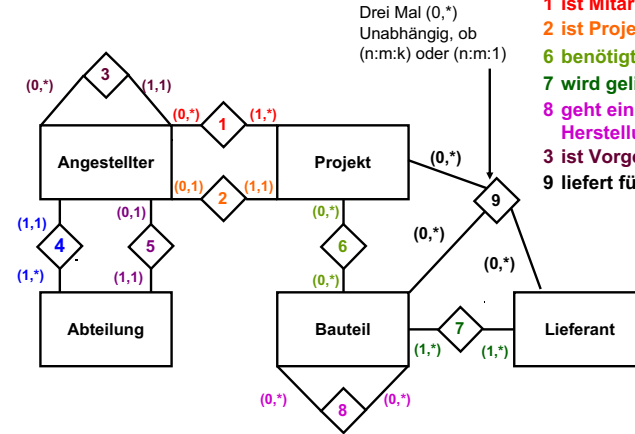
Drei Mal (0,*)
Unabhängig, ob
(n:m:k) oder (n:m:1)

1 ist Mitar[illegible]
2 ist Proje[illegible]
6 benötigt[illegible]
7 wird geli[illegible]
8 geht ein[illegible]
Herstellu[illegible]
3 ist Vorge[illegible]
9 liefert fü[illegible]

(0,*)
3
(1,1)
(0,*)
1
(1,*)
Angestellter
Projekt
(0,*)
(0,1)
2
(1,1)
9
(1,1)
(0,1)
(0,*)
(0,*)
4
5
6
(0,*)
(1,*)
(1,1)
(0,*)
Abteilung
Bauteil
7
Lieferant
(1,*)
(1,*)
(0,*)
8
(0,*)